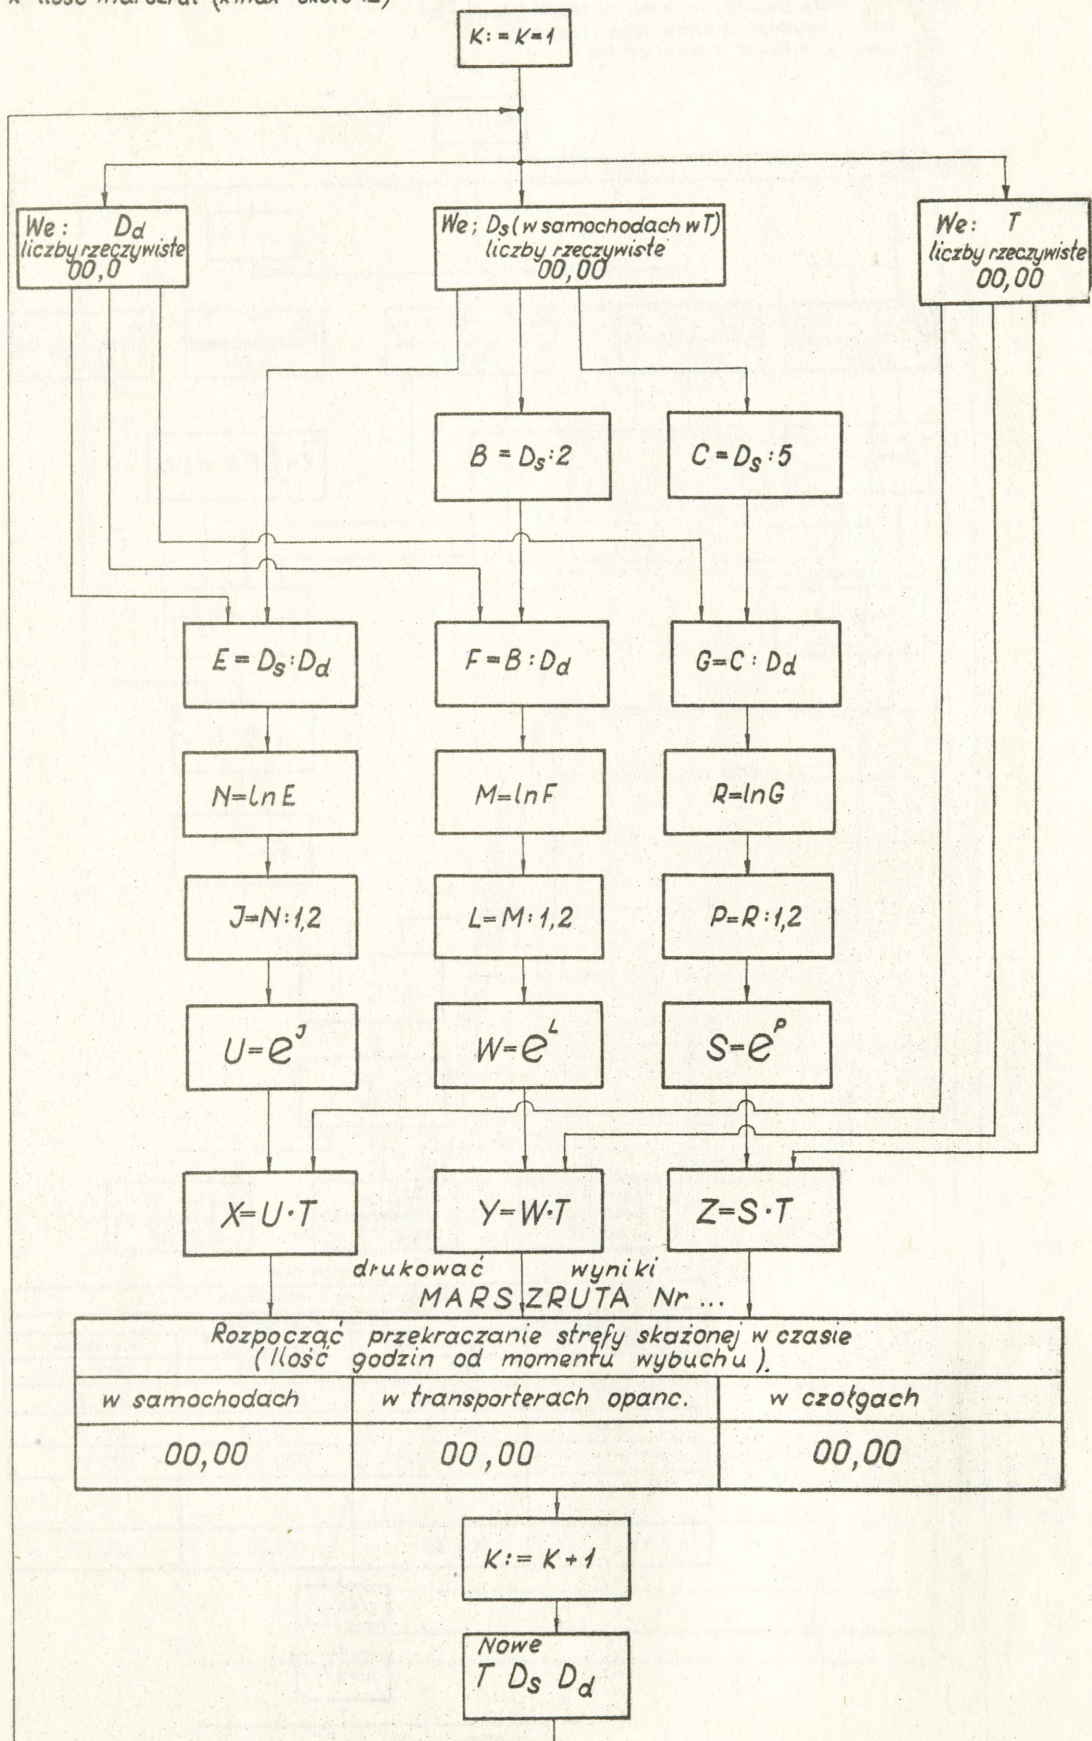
K - ilość marszrut (Kmax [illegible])

$K:=K=1$

We: $D_d$ liczby rzeczywiste 00,0

We; $D_s$ (w samochodach w T) liczby rzeczywiste 00,00

We: T liczby rzeczywiste 00,00

$B=D_s:2$

$C=D_s:5$

$E=D_s:D_d$

$F=B:D_d$

$G=C:D_d$

$N=\ln E$

$M=\ln F$

$R=\ln G$

$J=N:1,2$

$L=M:1,2$

$P=R:1,2$

$U=e^J$

$W=e^L$

$S=e^P$

$X=U\cdot T$

$Y=W\cdot T$

$Z=S\cdot T$

drukować wyniki
MARSZRUTA Nr ...

Rozpocząć przekraczanie strefy skażonej w czasie (Ilość godzin od momentu wybuchu).

| w samochodach | w transporterach opanc. | w czołgach |
|---|---|---|
| 00,00 | 00,00 | 00,00 |

$K:=K+1$

Nowe $T\ D_s\ D_d$